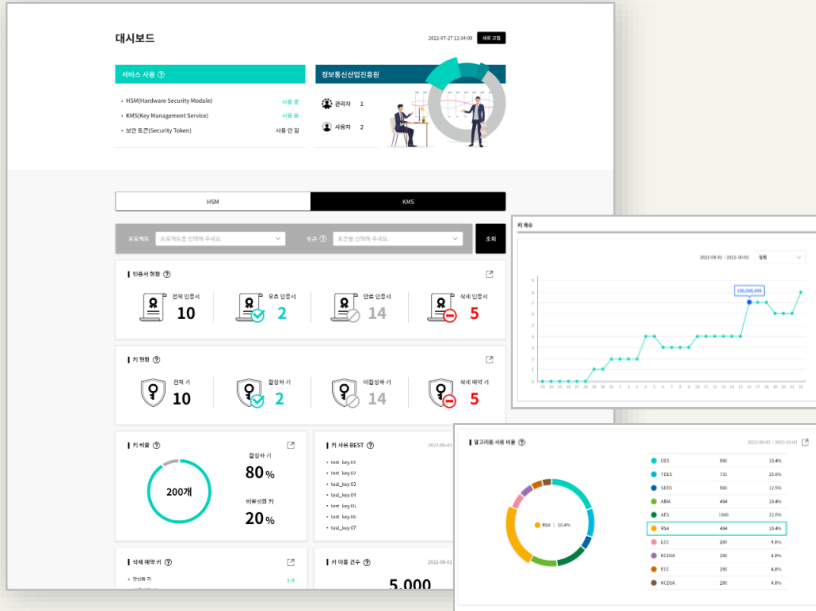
대시보드

2022-07-27 12:34:00 새로 고침

서비스 사용 ?

• HSM(Hardware Security Module) 사용 중
• KMS(Key Management Service) 사용 중
• 보안 토큰(Security Token) 사용 안 함

정보통신산업진흥원

관리자 1

사용자 2

HSM

KMS

프로젝트 프로젝트를 선택해 주세요.

토큰 ? 토큰을 선택해 주세요.

조회

인증서 현황 ?

전체 인증서 10

유효 인증서 2

만료 인증서 14

폐기 인증서 5

키 현황 ?

전체 키 10

활성화 키 2

비활성화 키 14

삭제 예약 키 5

키 비율 ?

200개

활성화 키 80%

비활성화 키 20%

키 사용 BEST ?

• test_key 01
• test_key 02
• test_key 03
• test_key 04
• test_key 05
• test_key 06
• test_key 07

삭제 예약 키 ?

키 이용 건수 ?

5,000

키 개수

2022-09-01 ~ 2022-10-01 일별

100,000,000

알고리즘 사용 비율 ?

2022-09-01 ~ 2022-10-01

RSA | 19.4%

| | | |
|---|---|---|
| DES | 500 | 19.4% |
| TDES | 731 | 25.5% |
| SEED | 500 | 12.5% |
| ARIA | 494 | 19.4% |
| AES | 1000 | 22.6% |
| RSA | 494 | 19.4% |
| ECC | 200 | 4.8% |
| KCDSA | 200 | 4.8% |
| ECC | 200 | 4.8% |
| KCDSA | 200 | 4.8% |